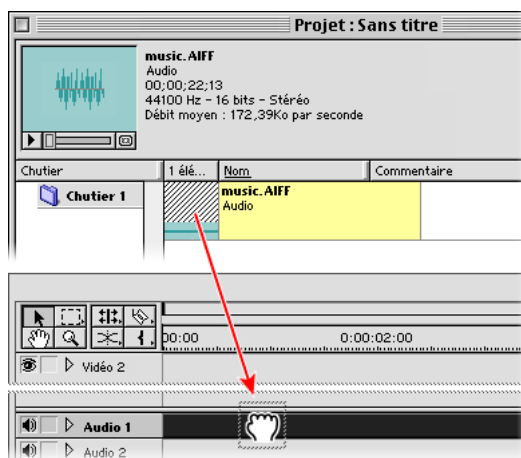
Projet : Sans titre

music. AIFF
Audio
00;00;22;13
44100 Hz - 16 bits - Stéréo
Débit moyen : 172,39Ko par seconde

Chutier
1 élé...
Nom
Commentaire
Chutier 1
music. AIFF
Audio

0:00
0:00:02:00
Vidéo 2
Audio 1
Audio 2